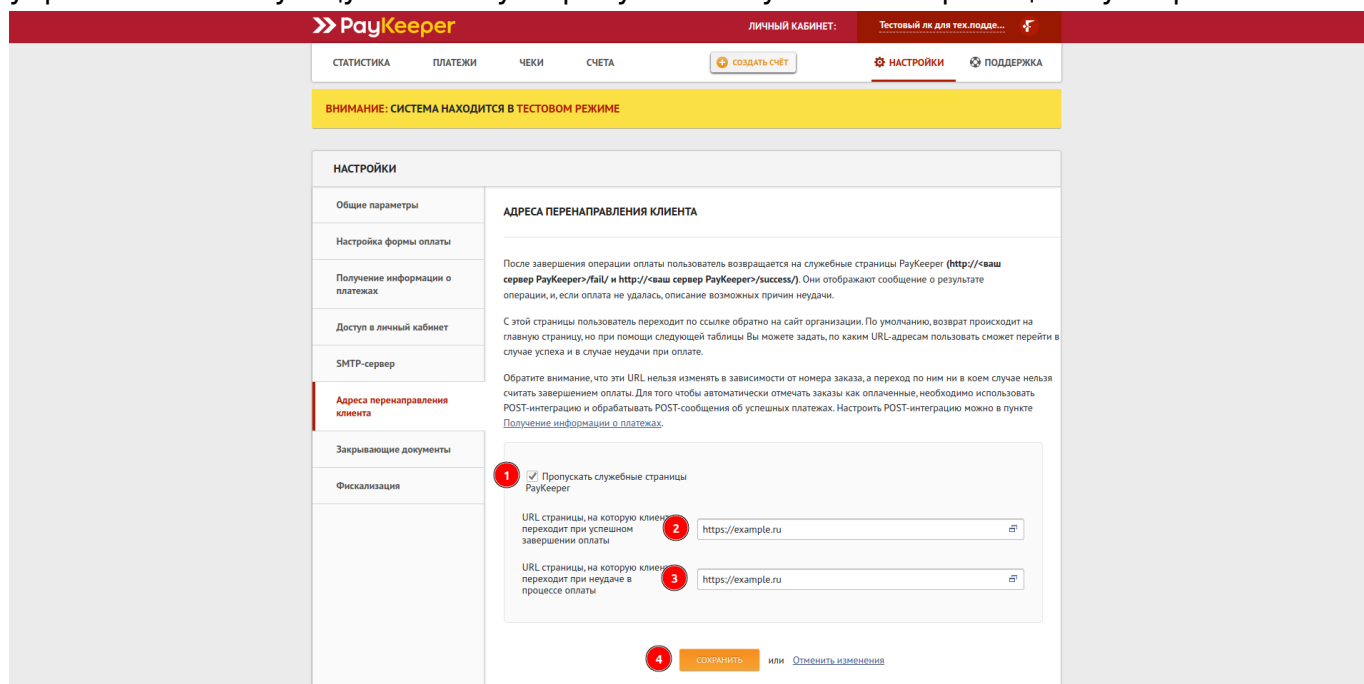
PayKeeper

ЛИЧНЫЙ КАБИНЕТ: Тестовый лк для тех.подде...

СТАТИСТИКА ПЛАТЕЖИ ЧЕКИ СЧЕТА СОЗДАТЬ СЧЁТ НАСТРОЙКИ ПОДДЕРЖКА

ВНИМАНИЕ: СИСТЕМА НАХОДИТСЯ В ТЕСТОВОМ РЕЖИМЕ

НАСТРОЙКИ

Общие параметры

Настройка формы оплаты

Получение информации о платежах

Доступ в личный кабинет

SMTP-сервер

Адреса перенаправления клиента

Закрывающие документы

Фискализация

АДРЕСА ПЕРЕНАПРАВЛЕНИЯ КЛИЕНТА

После завершения операции оплаты пользователь возвращается на служебные страницы PayKeeper (http://<ваш сервер PayKeeper>/fail/ и http://<ваш сервер PayKeeper>/success/). Они отображают сообщение о результате операции, и, если оплата не удалась, описание возможных причин неудачи.

С этой страницы пользователь переходит по ссылке обратно на сайт организации. По умолчанию, возврат происходит на главную страницу, но при помощи следующей таблицы Вы можете задать, по каким URL-адресам пользовать сможет перейти в случае успеха и в случае неудачи при оплате.

Обратите внимание, что эти URL нельзя изменять в зависимости от номера заказа, а переход по ним ни в коем случае нельзя считать завершением оплаты. Для того чтобы автоматически отмечать заказы как оплаченные, необходимо использовать POST-интеграцию и обрабатывать POST-сообщения об успешных платежах. Настроить POST-интеграцию можно в пункте Получение информации о платежах.

1 Пропускать служебные страницы PayKeeper

URL страницы, на которую клиент переходит при успешном завершении оплаты 2 https://example.ru

URL страницы, на которую клиент переходит при неудаче в процессе оплаты 3 https://example.ru

4 СОХРАНИТЬ или Отменить изменения